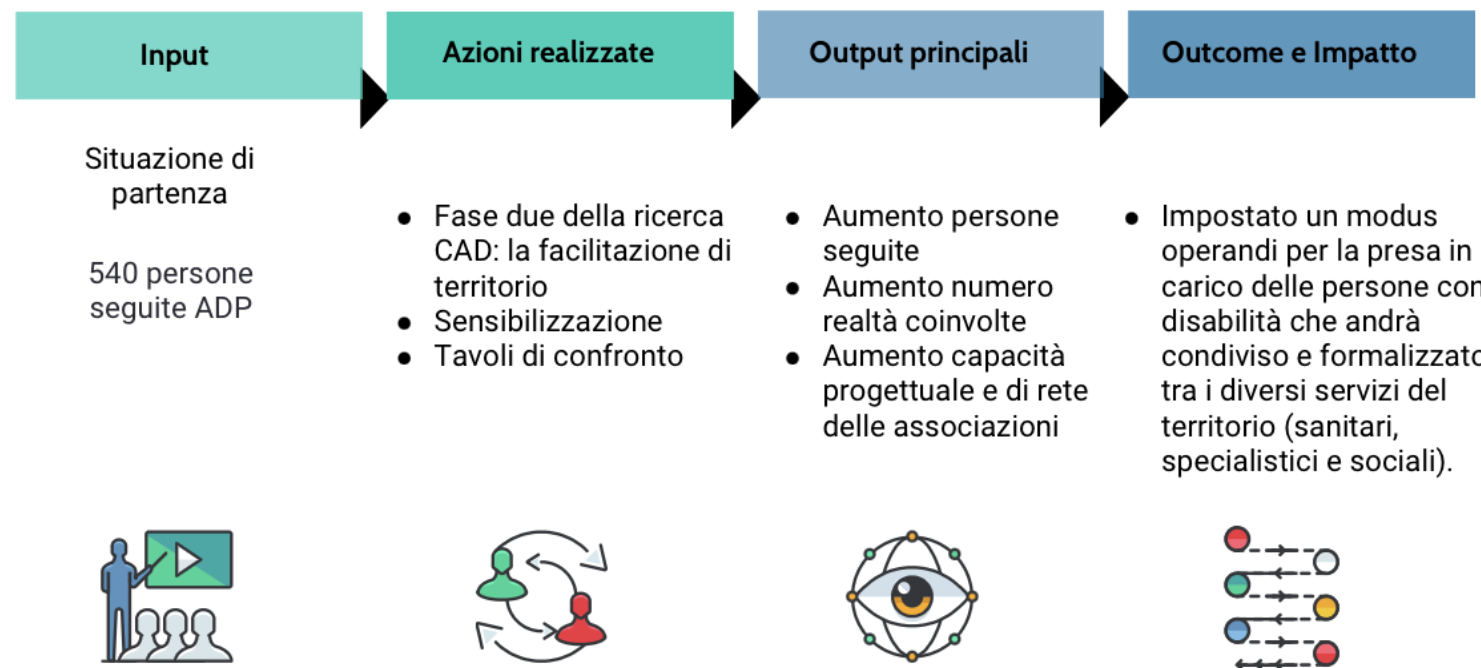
Input

Situazione di partenza

540 persone seguite ADP

Azioni realizzate

- Fase due della ricerca CAD: la facilitazione di territorio
- Sensibilizzazione
- Tavoli di confronto

Output principali

- Aumento persone seguite
- Aumento numero realtà coinvolte
- Aumento capacità progettuale e di rete delle associazioni

Outcome e Impatto

- Impostato un modus operandi per la presa in carico delle persone con disabilità che andrà condiviso e formalizzato tra i diversi servizi del territorio (sanitari, specialistici e sociali).